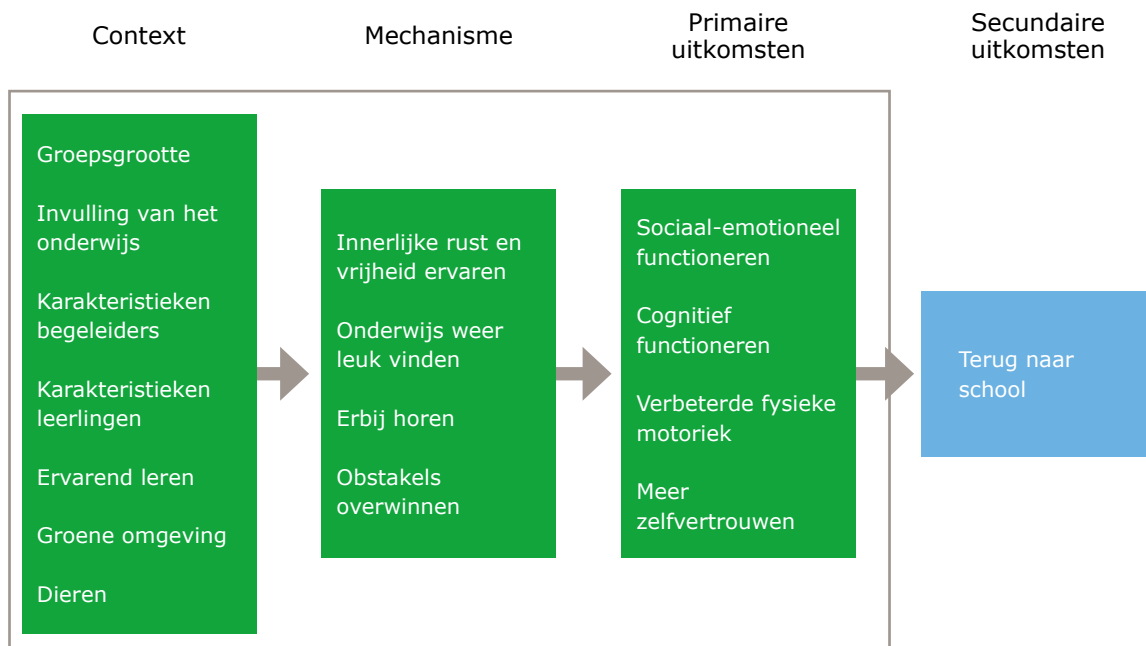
Context

Groepsgrootte

Invulling van het onderwijs

Karakteristieken begeleiders

Karakteristieken leerlingen

Ervarend leren

Groene omgeving

Dieren

Mechanisme

Innerlijke rust en vrijheid ervaren

Onderwijs weer leuk vinden

Erbij horen

Obstakels overwinnen

Primaire uitkomsten

Sociaal-emotioneel functioneren

Cognitief functioneren

Verbeterde fysieke motoriek

Meer zelfvertrouwen

Secundaire uitkomsten

Terug naar school